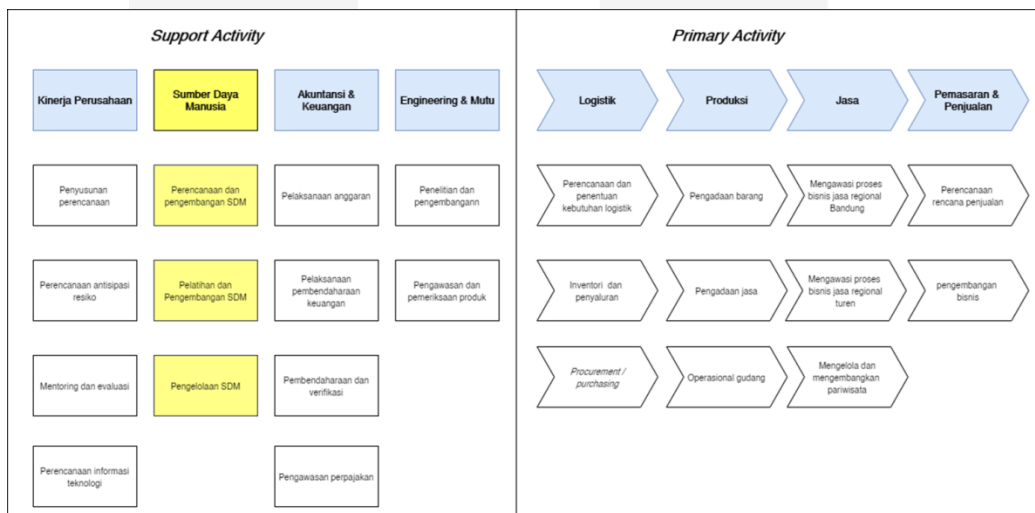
Support Activity

Kinerja Perusahaan

Sumber Daya Manusia

Akuntansi & Keuangan

Engineering & Mutu

Penyusunan perencanaan

Perencanaan dan pengembangan SDM

Pelaksanaan anggaran

Penelitian dan pengembangann

Perencanaan antisipasi resiko

Pelatihan dan Pengembangan SDM

Pelaksanaan pembendaharaan keuangan

Pengawasan dan pemeriksaan produk

Mentoring dan evaluasi

Pengelolaan SDM

Pembendaharaan dan verifikasi

Perencanaan informasi teknologi

Pengawasan perpajakan

Primary Activity

Logistik

Produksi

Jasa

Pemasaran & Penjualan

Perencanaan dan penentuan kebutuhan logistik

Pengadaan barang

Mengawasi proses bisnis jasa regional Bandung

Perencanaan rencana penjualan

Inventori dan penyaluran

Pengadaan jasa

Mengawasi proses bisnis jasa regional turen

pengembangan bisnis

Procurement / purchasing

Operasional gudang

Mengelola dan mengembangkan pariwisata